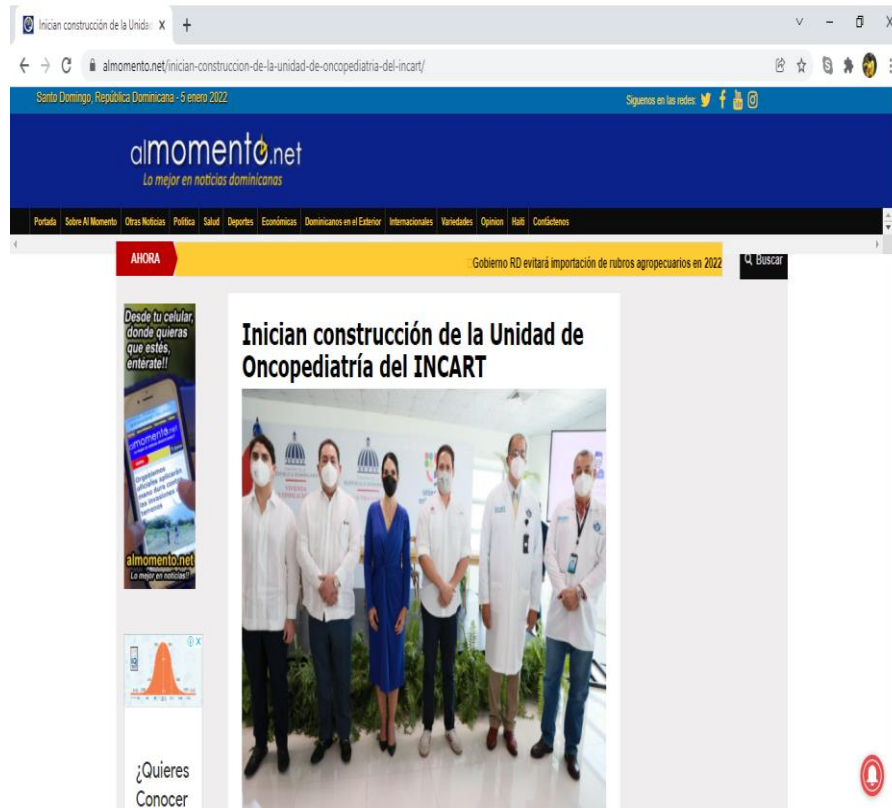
Inician construcción de la Unidad X +

almomento.net/inician-construccion-de-la-unidad-de-oncopediatria-del-incart/

Santo Domingo, República Dominicana - 5 enero 2022

Síguenos en las redes:

almomento.net
Lo mejor en noticias dominicanas

Portada Sobre Al Momento Otras Noticias Política Salud Deportes Económicas Dominicanos en el Exterior Internacionales Variedades Opinion Haití Contáctenos

AHORA

Gobierno RD evitará importación de rubros agropecuarios en 2022

Buscar

Desde tu celular, donde quieras que estés, entérate!!

almomento.net
Organismos oficiales aplicarán mano dura contra las invasiones de terrenos

almomento.net
Lo mejor en noticias!!

Inician construcción de la Unidad de Oncopediatría del INCART

¿Quieres Conocer